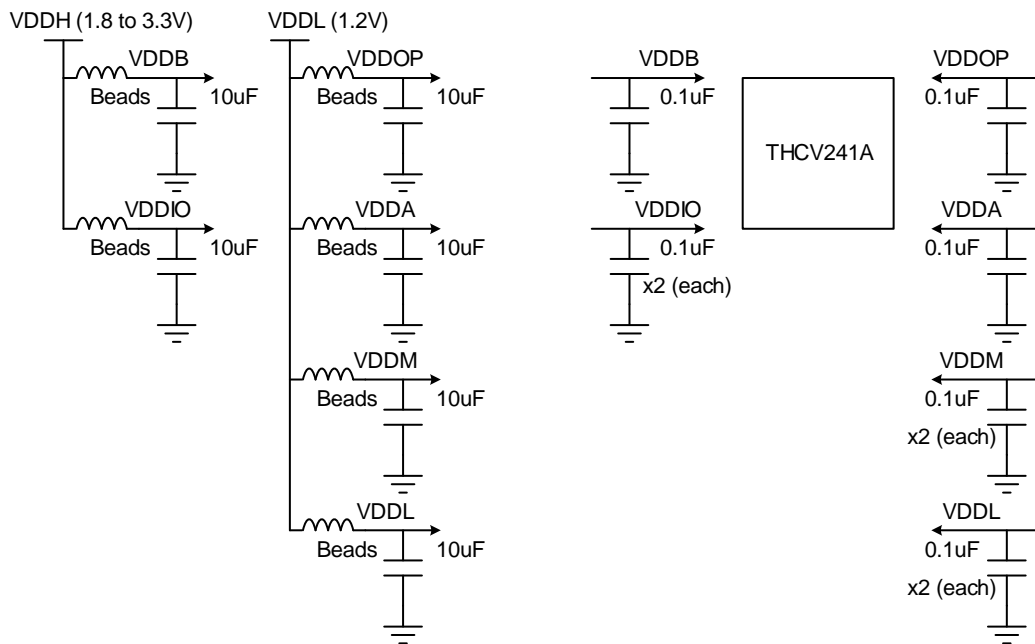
VDDH (1.8 to 3.3V)

VDDB
Beads
10uF

VDDIO
Beads
10uF

VDDL (1.2V)

VDDOP
Beads
10uF

VDDA
Beads
10uF

VDDM
Beads
10uF

VDDL
Beads
10uF

VDDB
0.1uF

VDDIO
0.1uF
x2 (each)

THCV241A

VDDOP
0.1uF

VDDA
0.1uF

VDDM
0.1uF
x2 (each)

VDDL
0.1uF
x2 (each)